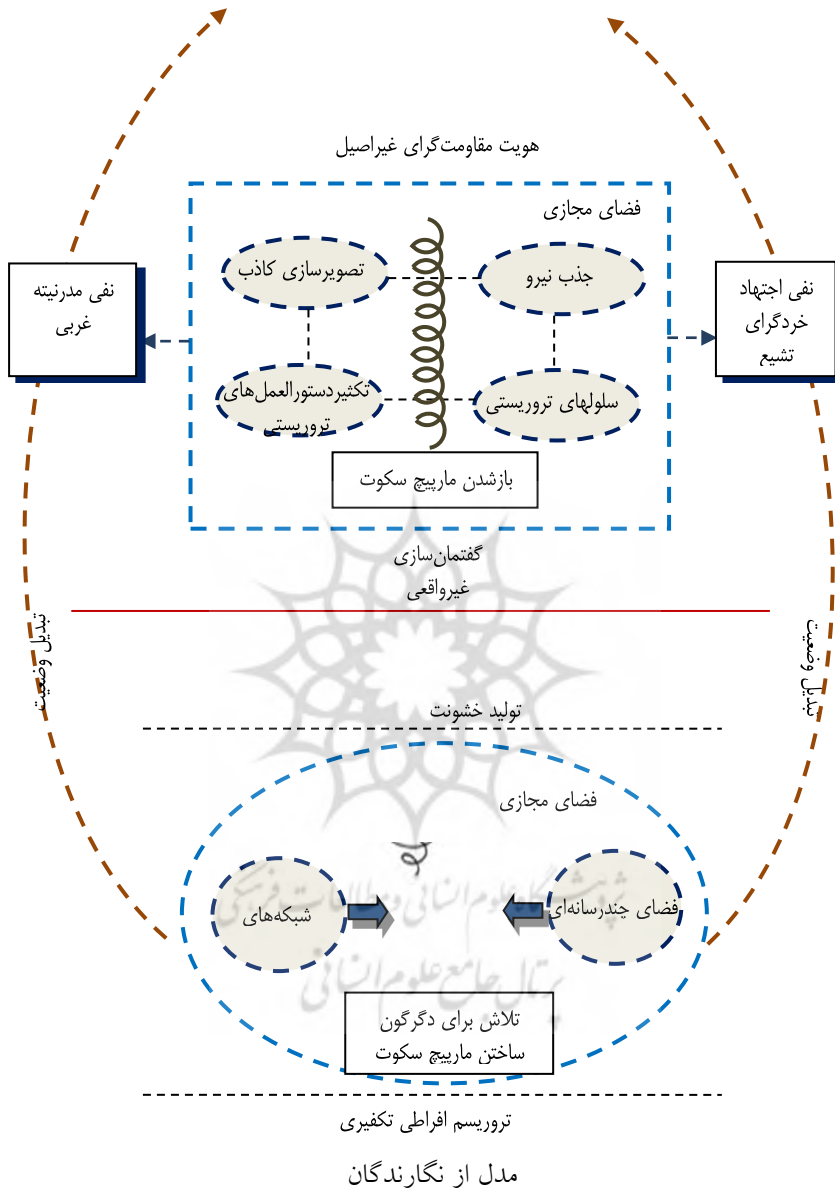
هویت مقاومت‌گرای غیراصیل

فضای مجازی

تصویرسازی کاذب

جذب نیرو

نفی مدرنیته غربی

نفی اجتهاد خردگرای تشیع

تکثیردستورالعمل‌های تروریستی

سلول‌های تروریستی

بازشدن مارپیچ سکوت

گفتمان‌سازی غیرواقعی

تبدیل وضعیت

تبدیل وضعیت

تولید خشونت

فضای مجازی

شبکه‌های

فضای چندرسانه‌ای

تلاش برای دگرگون ساختن مارپیچ سکوت

تروریسم افراطی تکفیری

مدل از نگارندگان